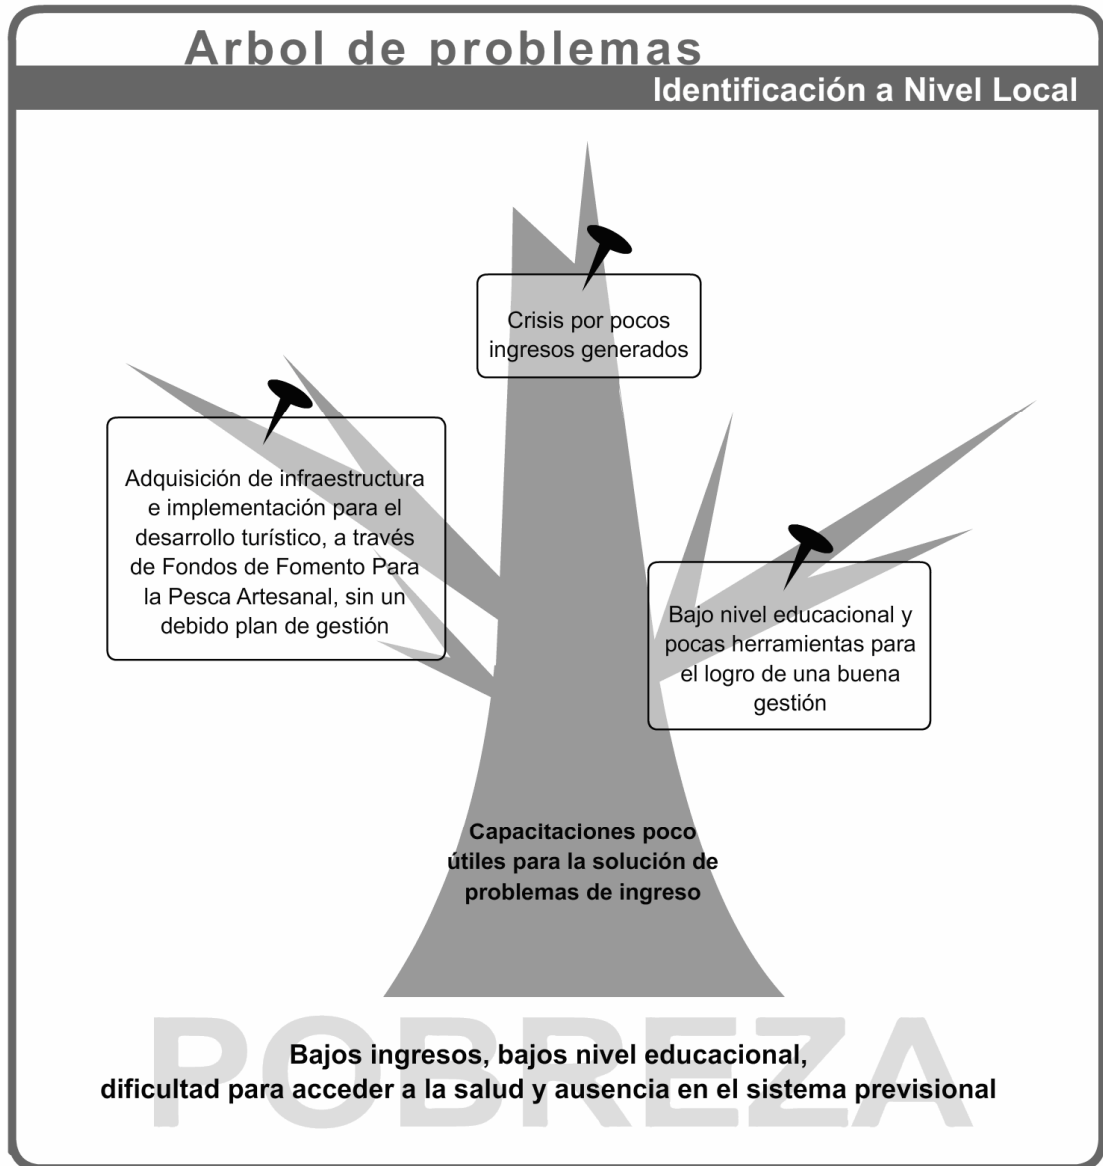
Arbol de problemas

Identificación a Nivel Local

Crisis por pocos ingresos generados

Adquisición de infraestructura e implementación para el desarrollo turístico, a través de Fondos de Fomento Para la Pesca Artesanal, sin un debido plan de gestión

Bajo nivel educacional y pocas herramientas para el logro de una buena gestión

Capacitaciones poco útiles para la solución de problemas de ingreso

POBREZA

Bajos ingresos, bajos nivel educacional, dificultad para acceder a la salud y ausencia en el sistema previsional